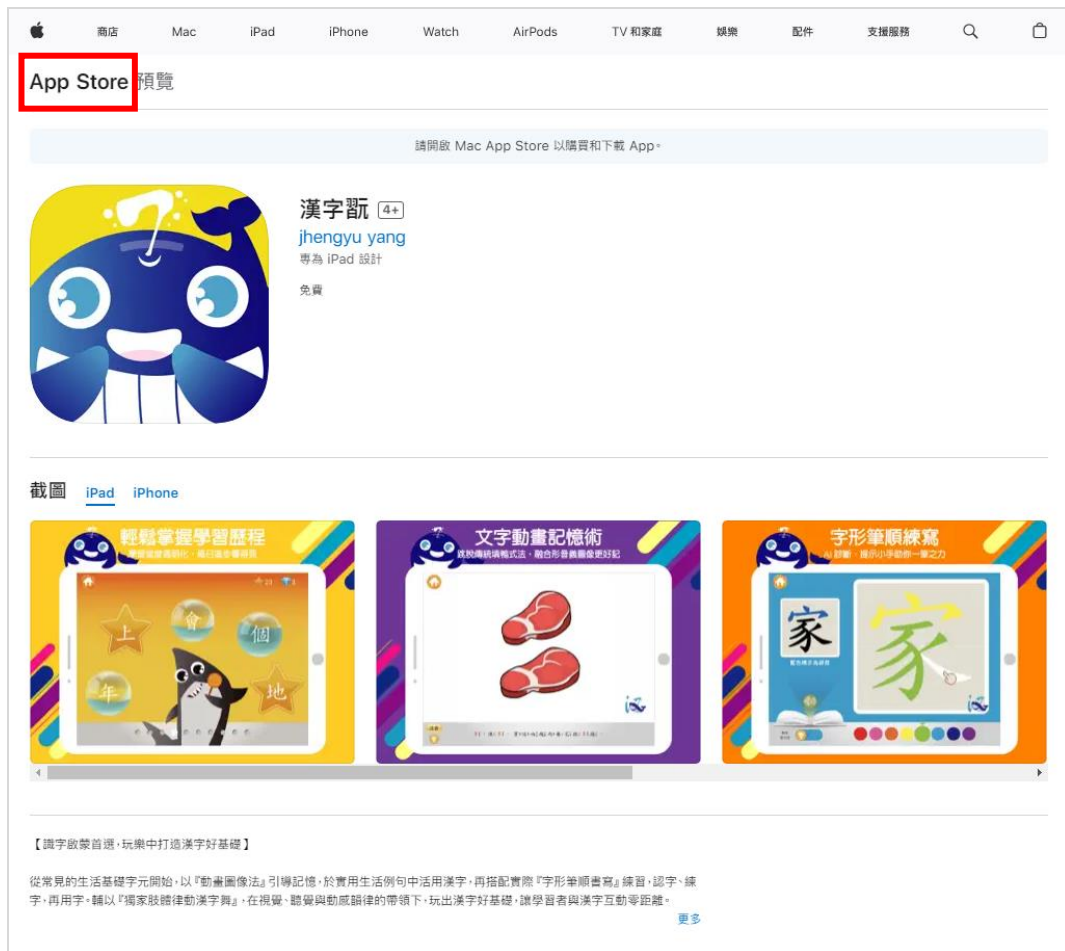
商店 Mac iPad iPhone Watch AirPods TV 和家庭 娛樂 配件 支援服務

App Store 預覽

請開啟 Mac App Store 以購買和下載 App。

漢字翫 4+
jhengyu yang
專為 iPad 設計

免費

截圖 iPad iPhone

輕鬆掌握學習歷程
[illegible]

上 會 個 年 地

文字動畫記憶術
跳脫傳統填鴨式法，融合形音義圖像更好記

字形筆順練寫
AI 評斷，揮灑小手助你一臂之力

家 家

【識字啟蒙首選，玩樂中打造漢字好基礎】

從常見的生活基礎字元開始，以『動畫圖像法』引導記憶，於實用生活例句中活用漢字，再搭配實際『字形筆順書寫』練習，認字、練字，再用字。輔以『獨家肢體律動漢字舞』，在視覺、聽覺與動感韻律的帶領下，玩出漢字好基礎，讓學習者與漢字互動零距離。

更多